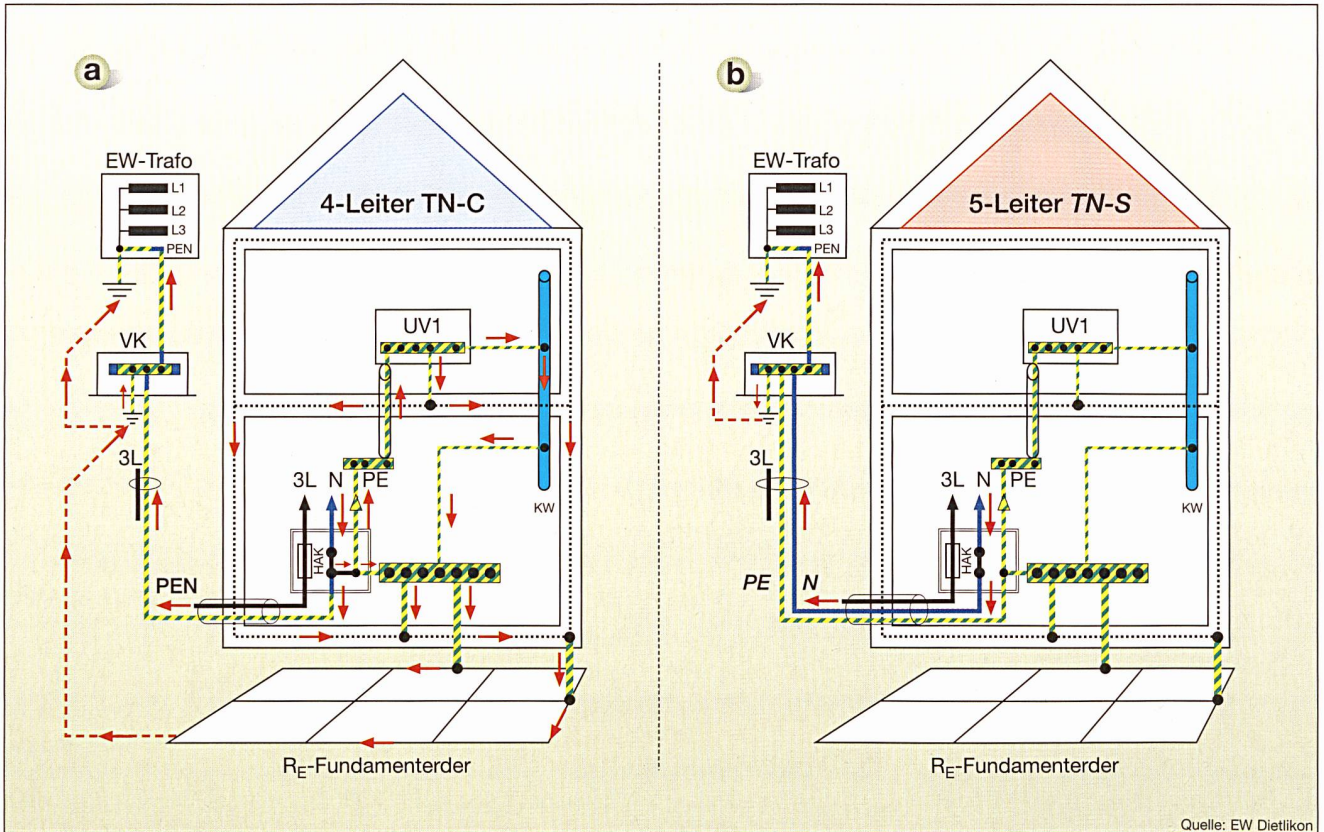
a

EW-Trafo
L1
L2
L3
PEN

4-Leiter TN-C

VK
UV1
3L
3L N PE
HAK
KW
PEN

$R_E$-Fundamenterder

b

EW-Trafo
L1
L2
L3
PEN

5-Leiter *TN-S*

VK
UV1
3L
3L N PE
HAK
KW
*PE* *N*

$R_E$-Fundamenterder

Quelle: EW Dietlikon